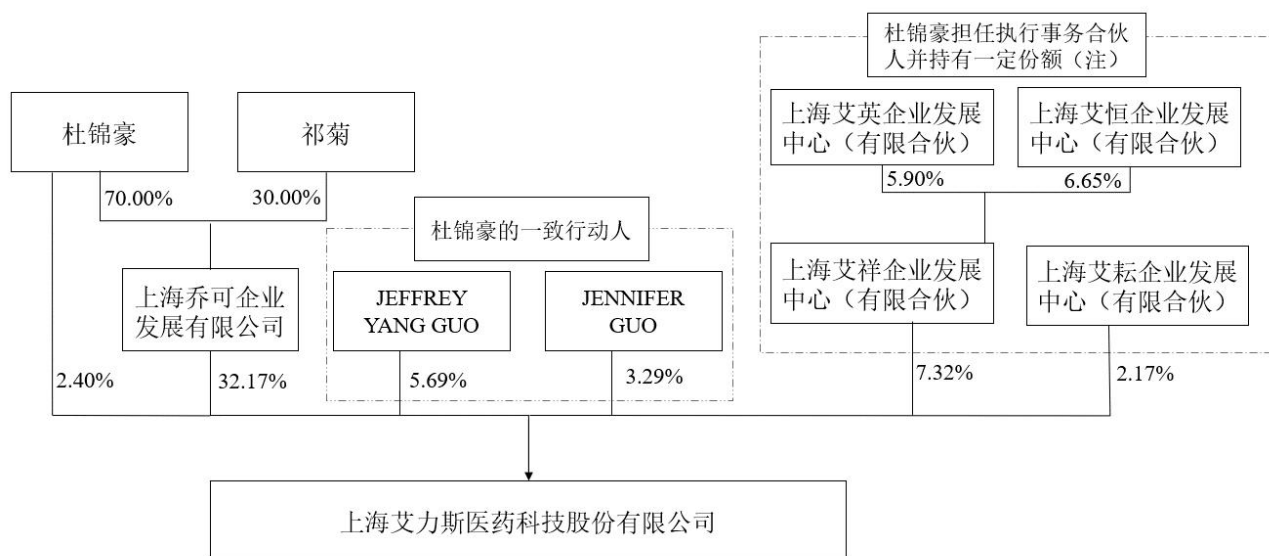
杜锦豪担任执行事务合伙人并持有一定份额（注）

杜锦豪

祁菊

70.00%

30.00%

上海乔可企业发展有限公司

杜锦豪的一致行动人

JEFFREY YANG GUO

JENNIFER GUO

上海艾英企业发展中心（有限合伙）

上海艾恒企业发展中心（有限合伙）

5.90%

6.65%

上海艾祥企业发展中心（有限合伙）

上海艾耘企业发展中心（有限合伙）

2.40%

32.17%

5.69%

3.29%

7.32%

2.17%

上海艾力斯医药科技股份有限公司